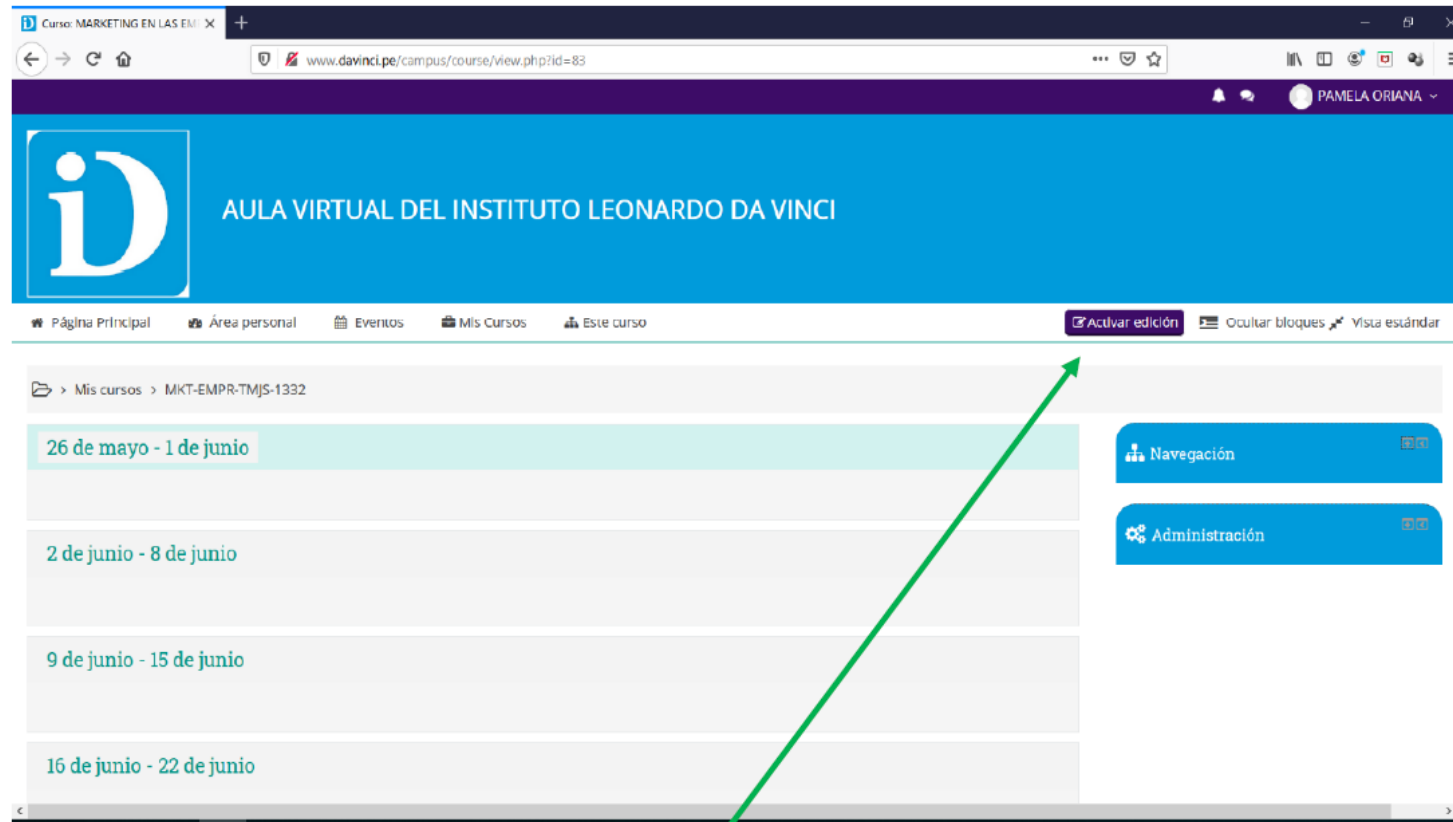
Curso: MARKETING EN LAS EM

www.davinci.pe/campus/course/view.php?id=83

PAMELA ORIANA

AULA VIRTUAL DEL INSTITUTO LEONARDO DA VINCI

Página Principal   Área personal   Eventos   Mis Cursos   Este curso

Activar edición   Ocultar bloques   Vista estándar

Mis cursos > MKT-EMPR-TMJS-1332

26 de mayo - 1 de junio

2 de junio - 8 de junio

9 de junio - 15 de junio

16 de junio - 22 de junio

Navegación

Administración